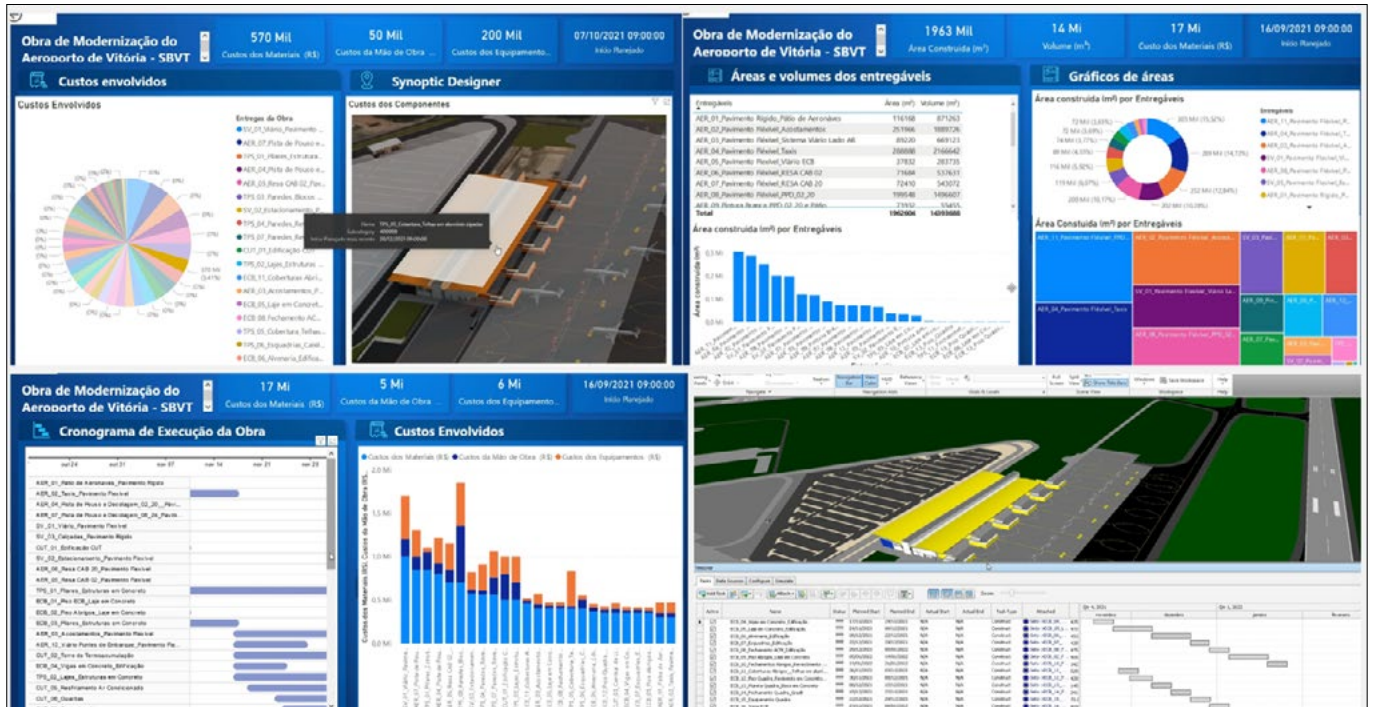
Obra de Modernização do Aeroporto de Vitória - SBVT

570 Mil
Custos dos Materiais (R$)

50 Mil
Custos da Mão de Obra ...

200 Mil
Custos dos Equipamento...

07/10/2021 09:00:00
Início Planejado

Custos envolvidos

Custos Envolvidos

Entregas de Obra
SV_01_Viário_Pavimento ...
AER_07_Pista de Pouso e...
TPS_01_Pilares_Estrutura...
AER_04_Pista de Pouso e...
AER_03_Resa CAB 02_Pav...
TPS_02_Paredes_Blocos ...
SV_02_Estacionamento_P...
TPS_04_Paredes_Reb...
TPS_07_Paredes_Re...
CUT_01_Edificação ...
TPS_03_Lajes_Estruturas ...
ECB_11_Coberturas Abri...
AER_03_Acostamentos_P...
ECB_05_Laje em Concret...
ECB_08_Fechamento AC...
TPS_05_Cobertura_Telhas...
TPS_06_Esquadrias_Caixil...
ECB_06_Alvenaria_Edifica...

Synoptic Designer

Custos dos Componentes

Obra de Modernização do Aeroporto de Vitória - SBVT

1963 Mil
Área Construída (m²)

14 Mi
Volume (m³)

17 Mi
Custo dos Materiais (R$)

16/09/2021 09:00:00
Início Planejado

Áreas e volumes dos entregáveis

| Entregáveis | Área (m²) | Volume (m³) |
|---|---|---|
| AER_01_Pavimento Rígido_Pátio de Aeronaves | 116168 | 871263 |
| AER_02_Pavimento Flexível_Acostamentos | 251966 | 1889726 |
| AER_03_Pavimento Flexível_Sistema Viário Lado AR | 89220 | 669123 |
| AER_04_Pavimento Flexível_Taxis | 288888 | 2166642 |
| AER_05_Pavimento Flexível_Viário ECB | 37832 | 283735 |
| AER_06_Pavimento Flexível_RESA CAB 02 | 71684 | 537631 |
| AER_07_Pavimento Flexível_RESA CAB 20 | 72410 | 543072 |
| AER_08_Pavimento Flexível_PPD_02_20 | 199548 | 1496607 |
| Total | 1962006 | 14699886 |

Área construída (m²) por Entregáveis

Gráficos de áreas

Área construída (m²) por Entregáveis

Entregáveis
AER_11_Pavimento Flexível_P...
AER_04_Pavimento Flexível_T...
AER_02_Pavimento Flexível_A...
SV_01_Pavimento Flexível_Vi...
AER_08_Pavimento Flexível_P...
AER_05_Pavimento Flexível_V...
AER_01_Pavimento Rígido_P...

Área Constuída (m²) por Entregáveis

AER_11_Pavimento Flexível_PPD...
AER_02_Pavimento Flexível_Acost...
AER_04_Pavimento Flexível_Taxis
SV_01_Pavimento Flexível_Viário La...
AER_08_Pavimento Flexível_PPD_02...

Obra de Modernização do Aeroporto de Vitória - SBVT

17 Mi
Custos dos Materiais (R$)

5 Mi
Custos da Mão de Obra ...

6 Mi
Custos dos Equipamento...

16/09/2021 09:00:00
Início Planejado

Cronograma de Execução da Obra

AER_01_Pátio de Aeronaves_Pavimento Rígido
AER_02_Taxis_Pavimento Flexível
AER_04_Pista de Pouso e Decolagem_02_20_Pavi...
AER_07_Pista de Pouso e Decolagem_06_24_Pavim...
SV_01_Viário_Pavimento Flexível
SV_03_Calçadas_Pavimento Rígido
CUT_01_Edificação CUT
SV_02_Estacionamento_Pavimento Flexível
AER_06_Resa CAB 20_Pavimento Flexível
AER_03_Resa CAB 02_Pavimento Flexível
TPS_01_Pilares_Estruturas em Concreto
ECB_01_Piso ECB_Laje em Concreto
ECB_02_Piso Abrigos_Laje em Concreto
ECB_03_Pilares_Estruturas em Concreto
AER_03_Acostamentos_Pavimento Flexível
AER_10_Viário Pontes de Embarque_Pavimento Fle...
CUT_02_Torre de Termoacumulação
ECB_04_Vigas em Concreto_Edificação
TPS_02_Lajes_Estruturas em Concreto
CUT_03_Resfriamento Ar Condicionado
CUT_05_Guaritas

Custos Envolvidos

Custos dos Materiais (R$) Custos da Mão de Obra (R$) Custos dos Equipamentos (R$)

1 Mi
0,5 Mi
0,0 Mi